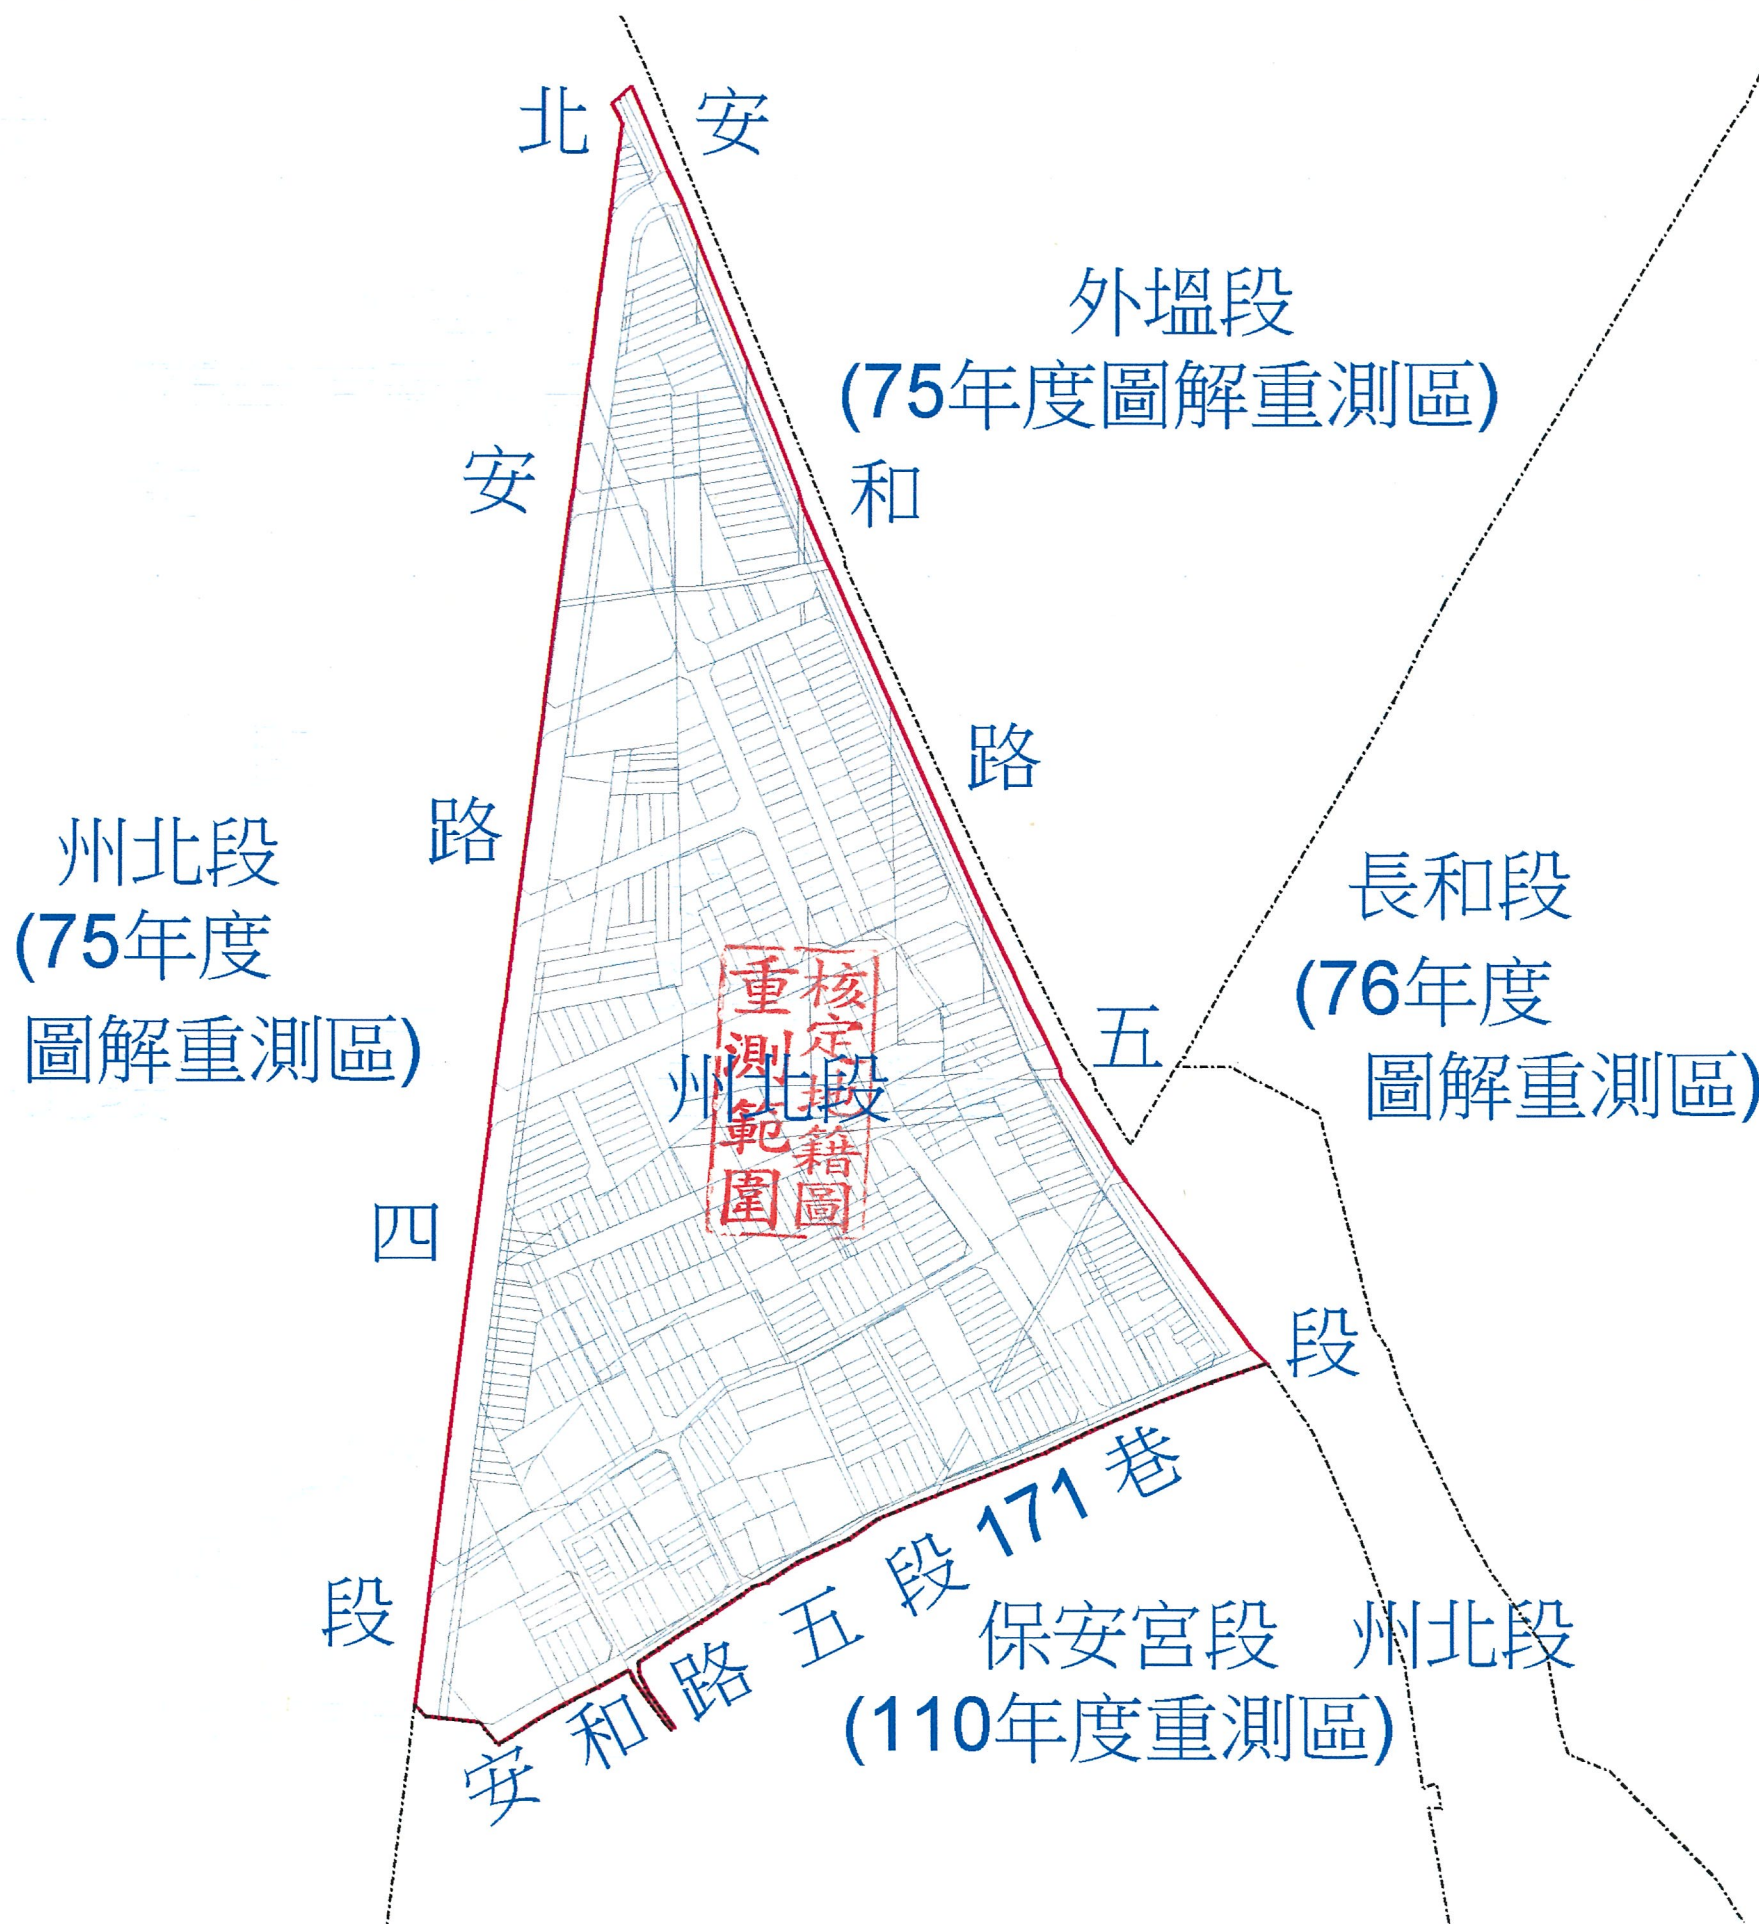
北安

外塭段
(75年度圖解重測區)

安

和

路

州北段
(75年度
圖解重測區)

路

長和段
(76年度
圖解重測區)

五

核定地籍圖
重測範圍

州北段

四

段

安和路五段171巷

段

保安宮段 州北段
(110年度重測區)

安和路五段